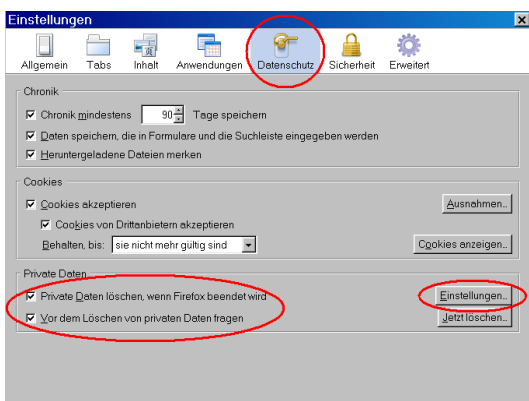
Einstellungen

Allgemein Tabs Inhalt Anwendungen Datenschutz Sicherheit Erweitert

Chronik

☑ Chronik mindestens 90 Tage speichern

☑ Daten speichern, die in Formulare und die Suchleiste eingegeben werden

☑ Heruntergeladene Dateien merken

Cookies

☑ Cookies akzeptieren

Ausnahmen...

☑ Cookies von Drittanbietern akzeptieren

Behalten, bis: sie nicht mehr gültig sind

Cookies anzeigen...

Private Daten

☑ Private Daten löschen, wenn Firefox beendet wird

Einstellungen...

☑ Vor dem Löschen von privaten Daten fragen

Jetzt löschen...